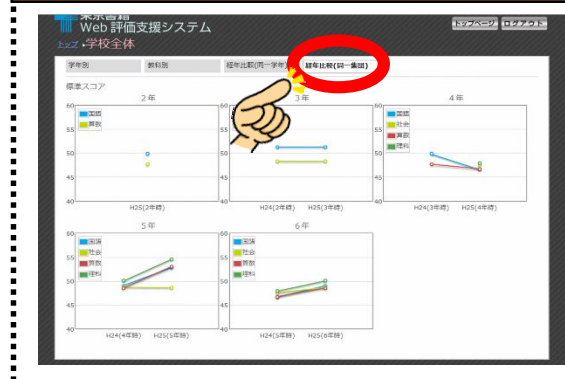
東京書籍
Web 評価支援システム
トップ > 学校全体

トップページ ログアウト

学年別 | 教科別 | 経年比較(同一学年) | 経年比較(同一集団)

標準スコア

2年
60
55
50
45
40
国語
算数
H25(2年時)

3年
60
55
50
45
40
H24(2年時) H25(3年時)

4年
60
55
50
45
40
国語
社会
算数
理科
H24(3年時) H25(4年時)

5年
60
55
50
45
40
国語
社会
算数
理科
H24(4年時) H25(5年時)

6年
60
55
50
45
40
国語
社会
算数
理科
H24(5年時) H25(6年時)